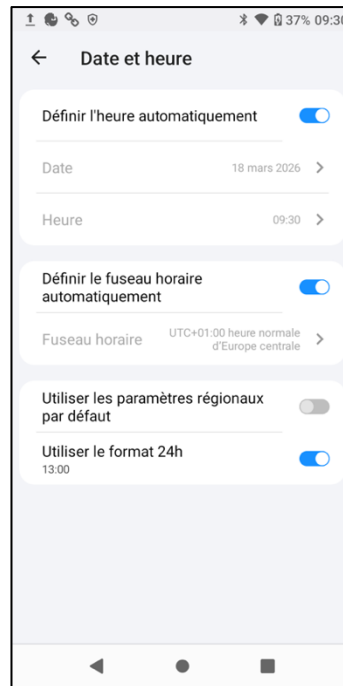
37% 09:30

Date et heure

Définir l'heure automatiquement

Date
18 mars 2026

Heure
09:30

Définir le fuseau horaire automatiquement

Fuseau horaire
UTC+01:00 heure normale d'Europe centrale

Utiliser les paramètres régionaux par défaut

Utiliser le format 24h
13:00